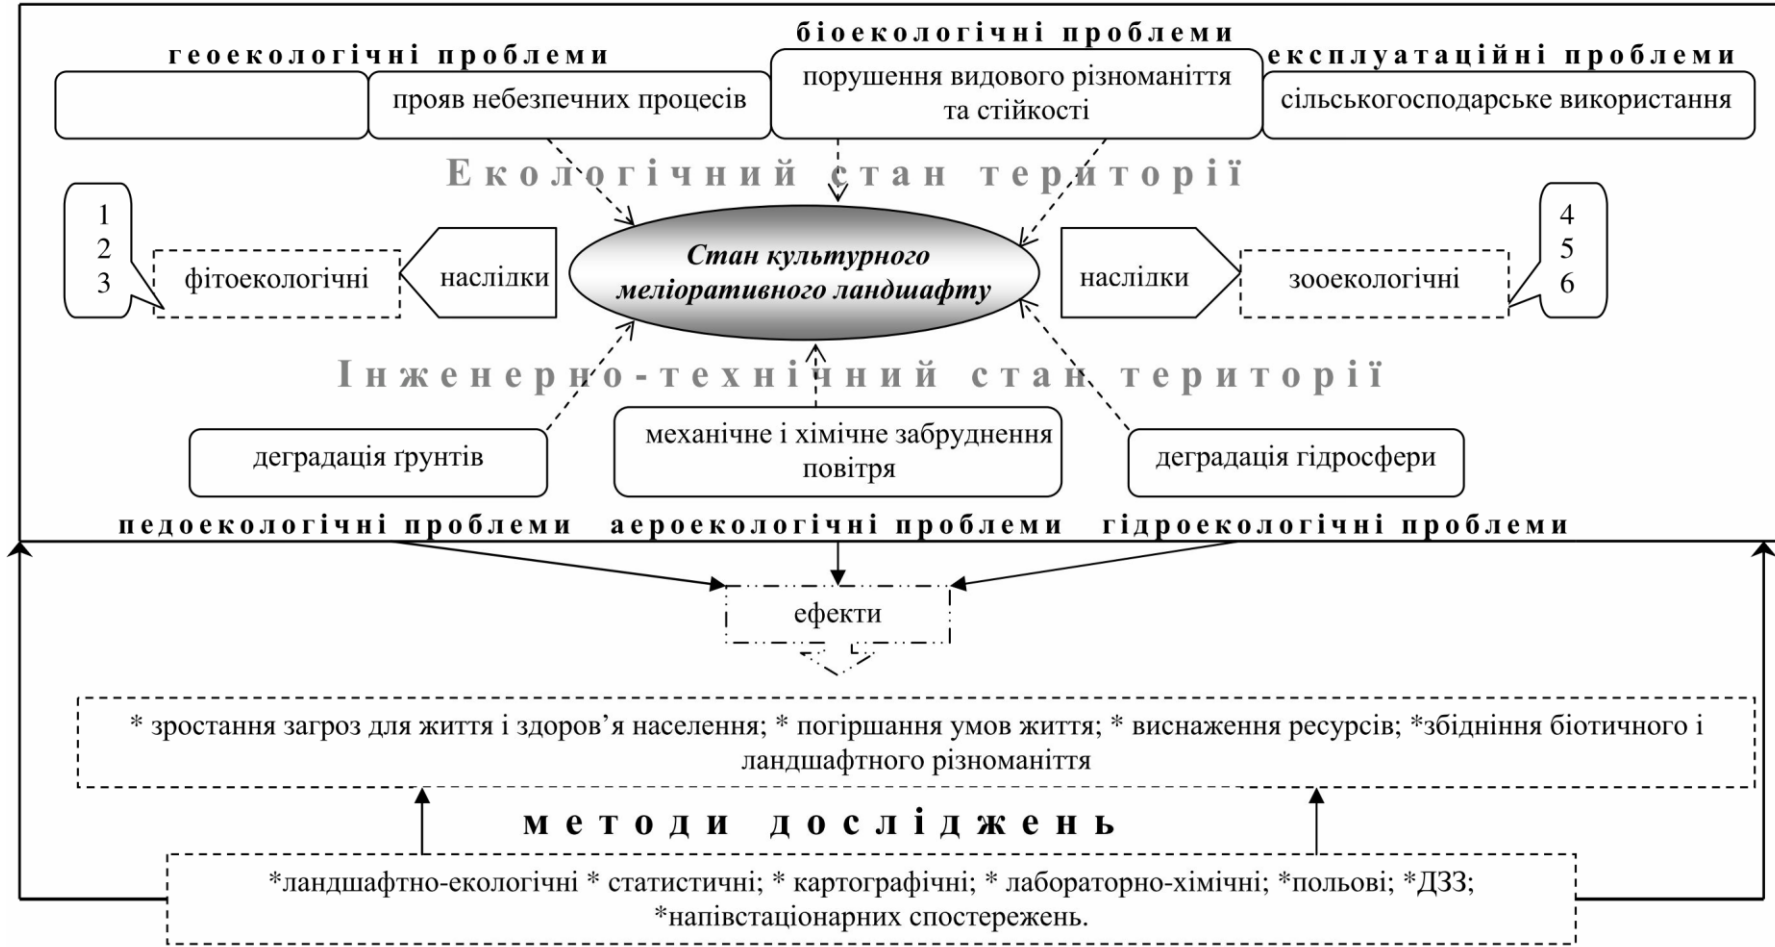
геоекологічні проблеми

біоекологічні проблеми

експлуатаційні проблеми

прояв небезпечних процесів

порушення видового різноманіття та стійкості

сільськогосподарське використання

Екологічний стан території

1
2
3

фітоекологічні

наслідки

Стан культурного меліоративного ландшафту

наслідки

зооекологічні

4
5
6

Інженерно-технічний стан території

деградація ґрунтів

механічне і хімічне забруднення повітря

деградація гідросфери

педоекологічні проблеми

аероекологічні проблеми

гідроекологічні проблеми

ефекти

* зростання загроз для життя і здоров'я населення; * погіршання умов життя; * виснаження ресурсів; *збідніння біотичного і ландшафтного різноманіття

методи досліджень

*ландшафтно-екологічні * статистичні; * картографічні; * лабораторно-хімічні; *польові; *ДЗЗ; *напівстаціонарних спостережень.